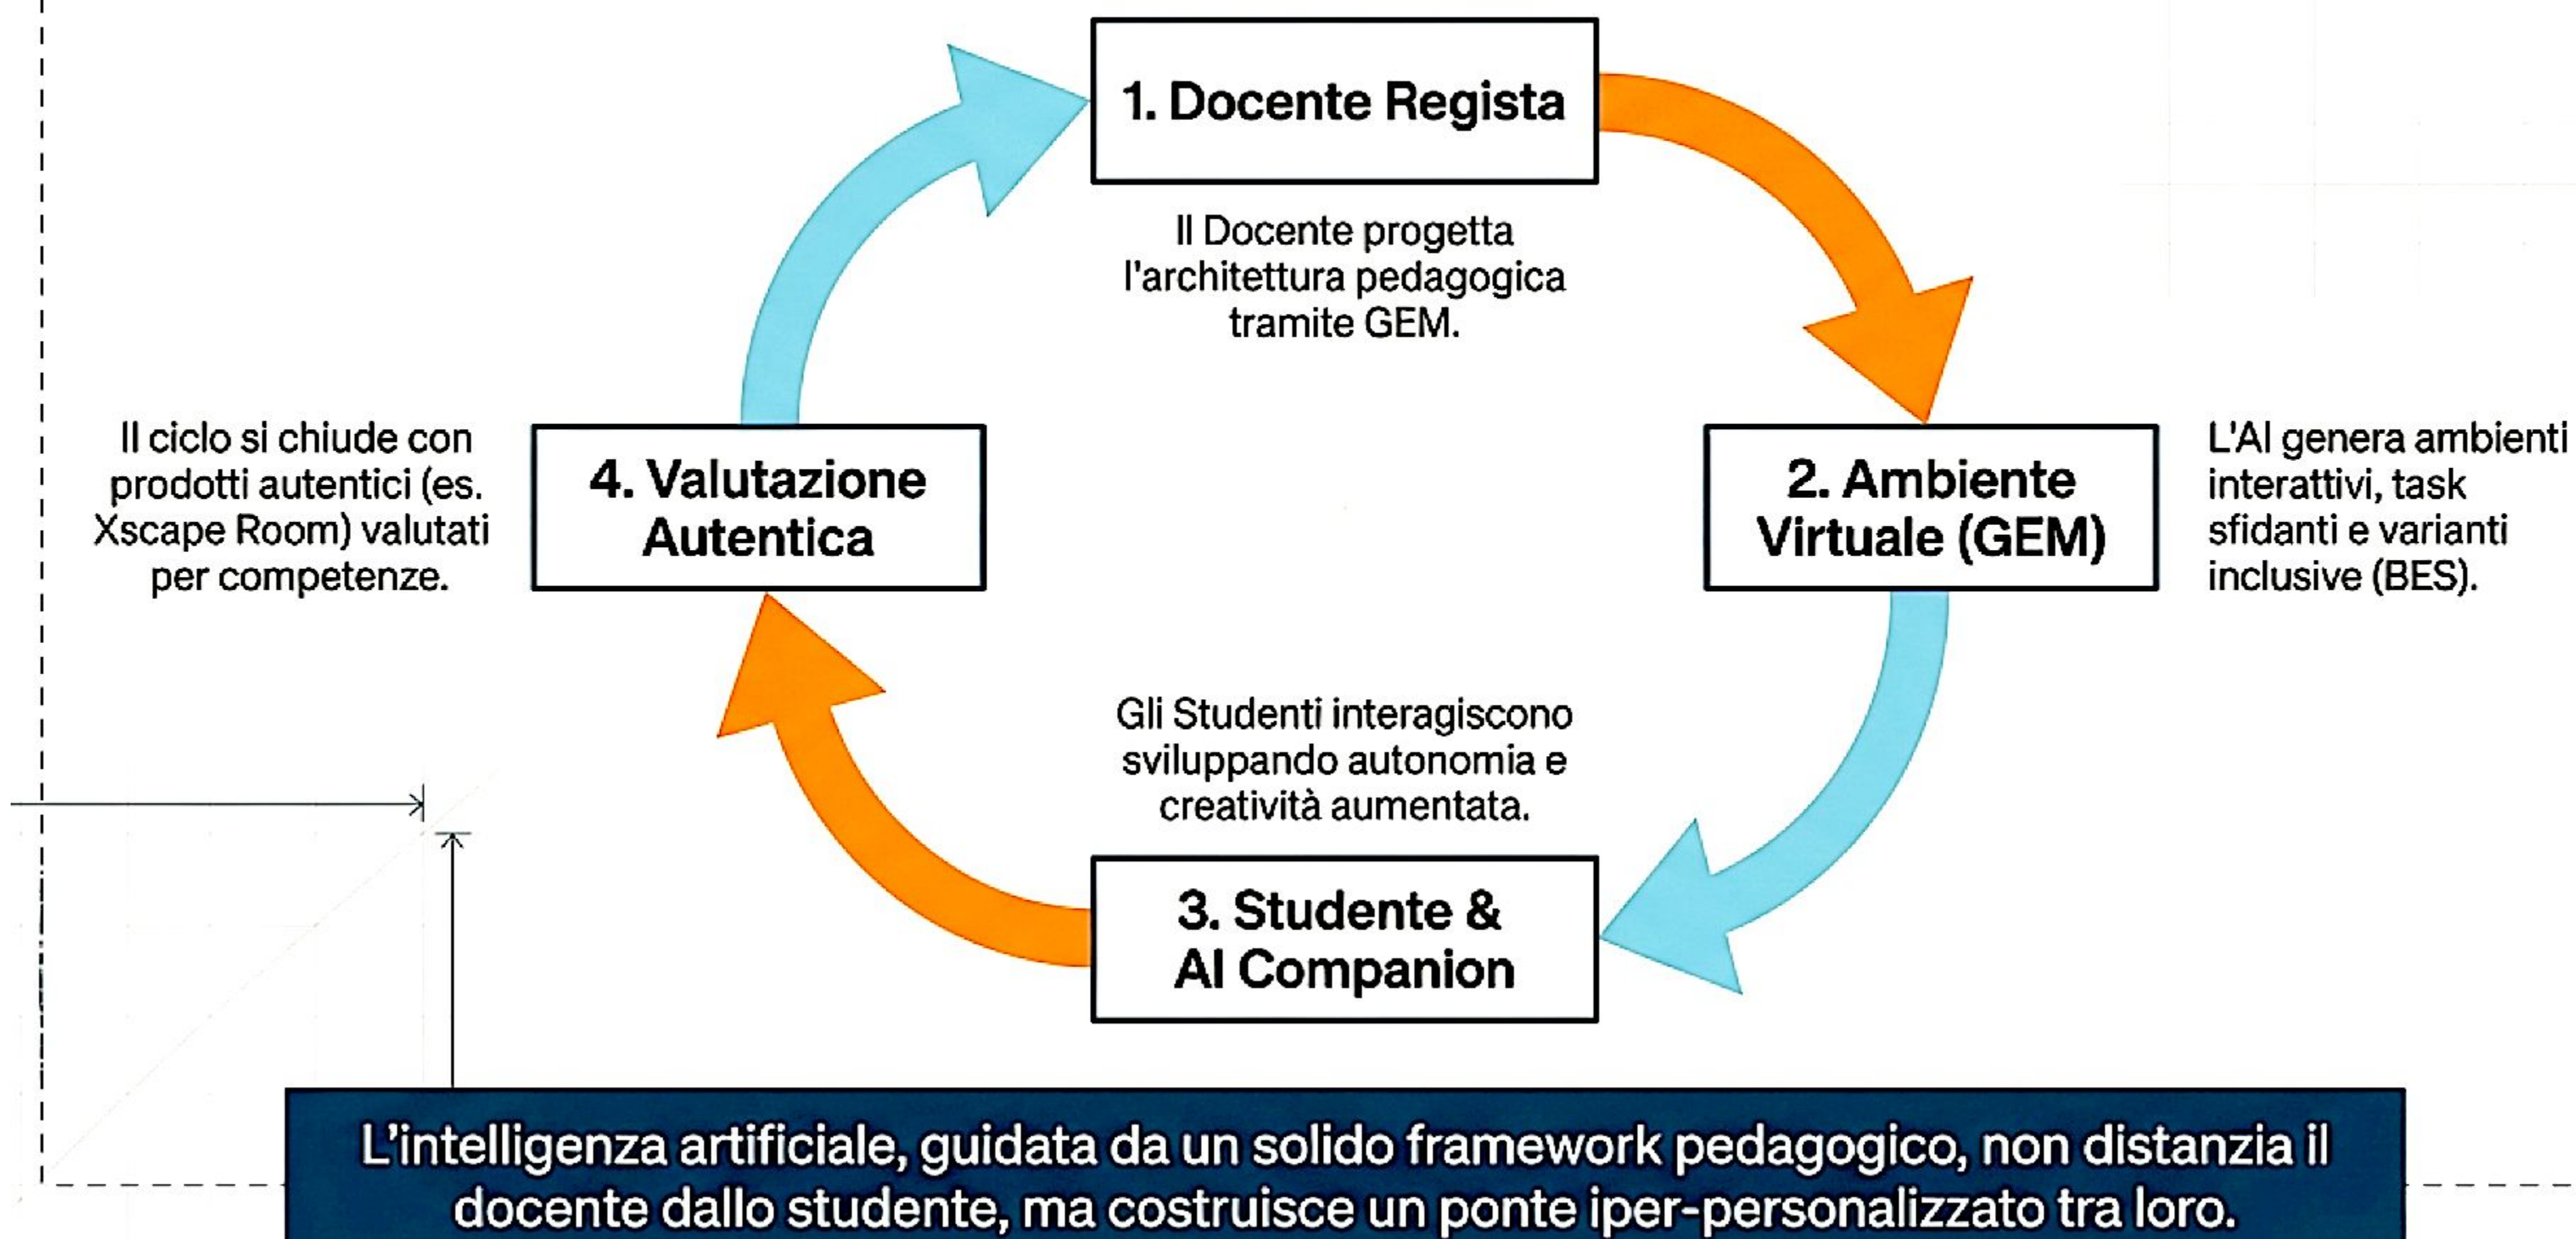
1. Docente Regista

Il Docente progetta l'architettura pedagogica tramite GEM.

2. Ambiente Virtuale (GEM)

L'AI genera ambienti interattivi, task sfidanti e varianti inclusive (BES).

Gli Studenti interagiscono sviluppando autonomia e creatività aumentata.

3. Studente & AI Companion

4. Valutazione Autentica

Il ciclo si chiude con prodotti autentici (es. Xscape Room) valutati per competenze.

L'intelligenza artificiale, guidata da un solido framework pedagogico, non distanzia il docente dallo studente, ma costruisce un ponte iper-personalizzato tra loro.